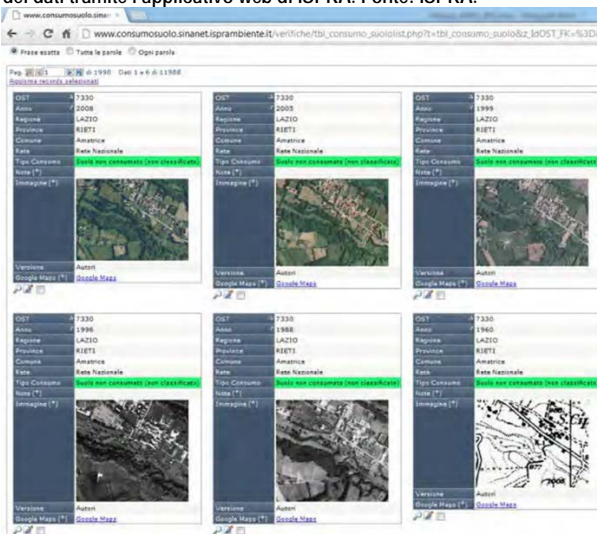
dei dati tramite l'applicativo web di ISPRA. Fonte: ISPRA.

www.consumosuolo.sinan ×

www.consumosuolo.sinanet.isprambiente.it/verifiche/tbl_consumo_suololist.php?t=tbl_consumo_suolo&z_IdOST_FK=%3D

Frase esatta Tutte le parole Ogni parola

Pag. 1 di 1990 Dati 1 a 6 di 11988

Aggiorna records selezionati

| OST | 7330 |
|---|---|
| Anno | 2008 |
| Regione | LAZIO |
| Provincia | RIETI |
| Comune | Amatrice |
| Rete | Rete Nazionale |
| Tipo Consumo | Suolo non consumato (non classificato) |
| Note (*) | |
| Immagine (*) | |
| Versione | Autori |
| Google Maps (*) | Google Maps |

| OST | 7330 |
|---|---|
| Anno | 2005 |
| Regione | LAZIO |
| Provincia | RIETI |
| Comune | Amatrice |
| Rete | Rete Nazionale |
| Tipo Consumo | Suolo non consumato (non classificato) |
| Note (*) | |
| Immagine (*) | |
| Versione | Autori |
| Google Maps (*) | Google Maps |

| OST | 7330 |
|---|---|
| Anno | 1999 |
| Regione | LAZIO |
| Provincia | RIETI |
| Comune | Amatrice |
| Rete | Rete Nazionale |
| Tipo Consumo | Suolo non consumato (non classificato) |
| Note (*) | |
| Immagine (*) | |
| Versione | Autori |
| Google Maps (*) | Google Maps |

| OST | 7330 |
|---|---|
| Anno | 1996 |
| Regione | LAZIO |
| Provincia | RIETI |
| Comune | Amatrice |
| Rete | Rete Nazionale |
| Tipo Consumo | Suolo non consumato (non classificato) |
| Note (*) | |
| Immagine (*) | |
| Versione | Autori |
| Google Maps (*) | Google Maps |

| OST | 7330 |
|---|---|
| Anno | 1988 |
| Regione | LAZIO |
| Provincia | RIETI |
| Comune | Amatrice |
| Rete | Rete Nazionale |
| Tipo Consumo | Suolo non consumato (non classificato) |
| Note (*) | |
| Immagine (*) | |
| Versione | Autori |
| Google Maps (*) | Google Maps |

| OST | 7330 |
|---|---|
| Anno | 1960 |
| Regione | LAZIO |
| Provincia | RIETI |
| Comune | Amatrice |
| Rete | Rete Nazionale |
| Tipo Consumo | Suolo non consumato (non classificato) |
| Note (*) | |
| Immagine (*) | |
| Versione | Autori |
| Google Maps (*) | Google Maps |